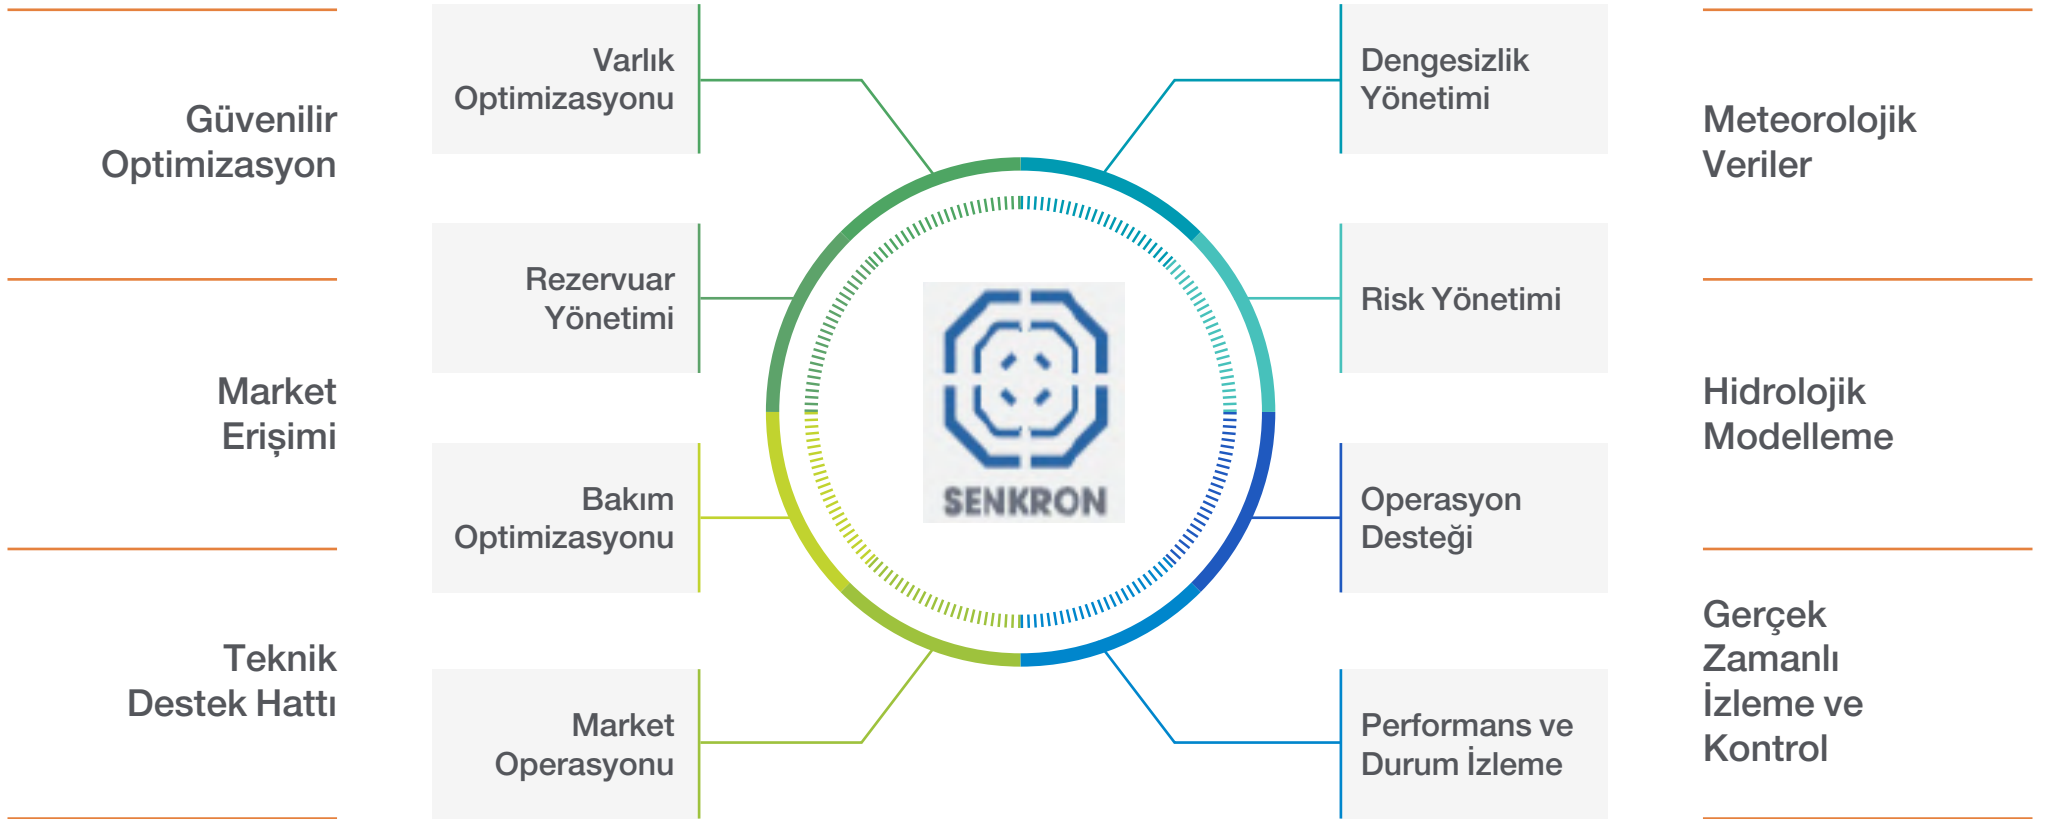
Güvenilir Optimizasyon

Market Erişimi

Teknik Destek Hattı

Varlık Optimizasyonu

Rezervuar Yönetimi

Bakım Optimizasyonu

Market Operasyonu

SENKRON

Dengesizlik Yönetimi

Risk Yönetimi

Operasyon Desteği

Performans ve Durum İzleme

Meteorolojik Veriler

Hidrolojik Modelleme

Gerçek Zamanlı İzleme ve Kontrol